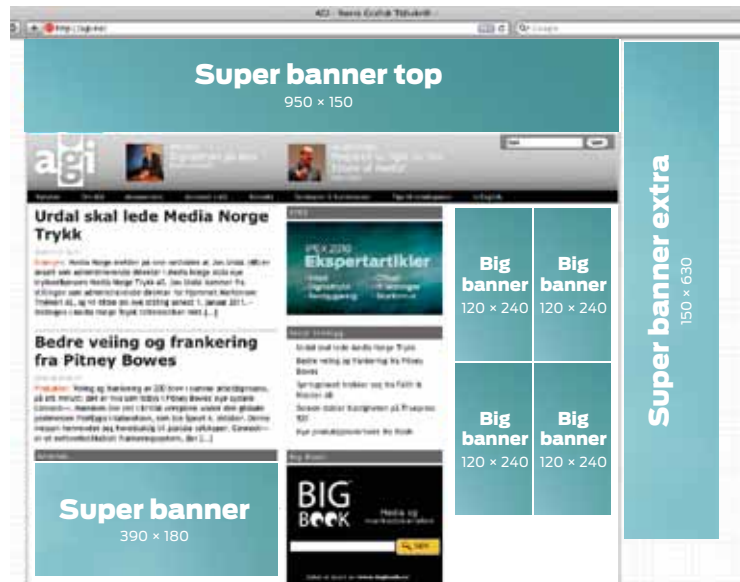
AGI - Norsk Grafisk Tidsskrift

http://agi.no/

Google

Super banner top
950 × 150

agi

Urdal skal lede Media Norge Trykk

Bedre veiing og frankering fra Pitney Bowes

PEX 2010 Ekspertartikler

Urdal skal lede Media Norge Trykk

Bedre veiing og frankering fra Pitney Bowes

Big banner
120 × 240

Big banner
120 × 240

Big banner
120 × 240

Big banner
120 × 240

Super banner extra
150 × 630

Super banner
390 × 180

BIG BOOK
Media og markedsdatabasen